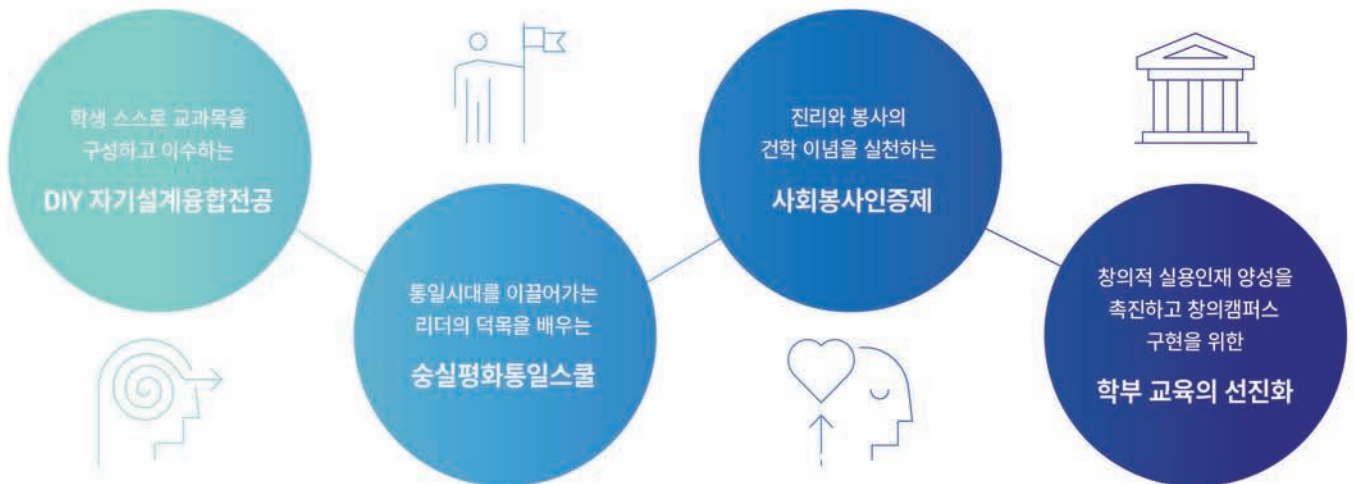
학생 스스로 교과목을 구성하고 이수하는

DIY 자기설계융합전공

통일시대를 이끌어가는 리더의 덕목을 배우는

숭실평화통일스쿨

진리와 봉사의 건학 이념을 실천하는

사회봉사인증제

창의적 실용인재 양성을 촉진하고 창의캠퍼스 구현을 위한

학부 교육의 선진화